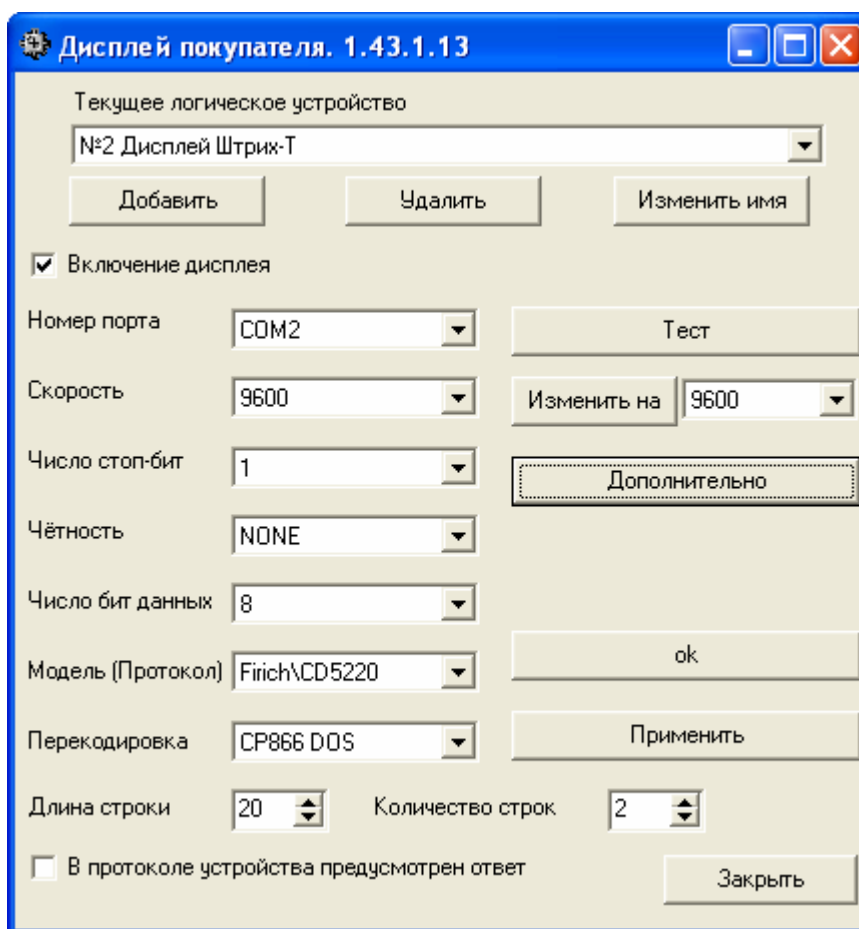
Дисплей покупателя. 1.43.1.13

Текущее логическое устройство

№2 Дисплей Штрих-Т

Добавить

Удалить

Изменить имя

Включение дисплея

Номер порта

COM2

Тест

Скорость

9600

Изменить на

9600

Число стоп-бит

1

Дополнительно

Чётность

NONE

Число бит данных

8

Модель (Протокол)

Firich\CD5220

ok

Перекодировка

CP866 DOS

Применить

Длина строки

20

Количество строк

2

В протоколе устройства предусмотрен ответ

Закрыть